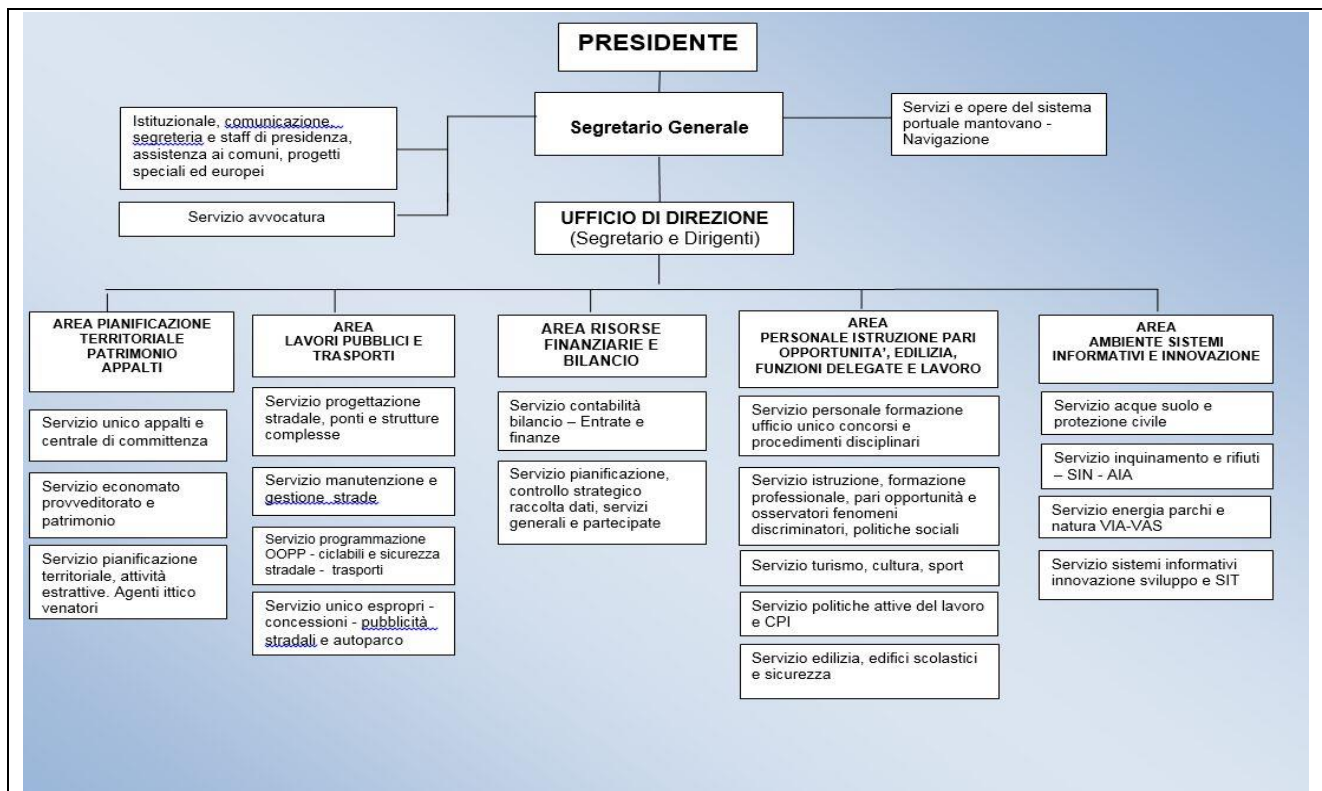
PRESIDENTE

Istituzionale, comunicazione, segreteria e staff di presidenza, assistenza ai comuni, progetti speciali ed europei

Segretario Generale

Servizi e opere del sistema portuale mantovano - Navigazione

Servizio avvocatura

UFFICIO DI DIREZIONE
(Segretario e Dirigenti)

AREA PIANIFICAZIONE TERRITORIALE PATRIMONIO APPALTI

Servizio unico appalti e centrale di committenza

Servizio economato provveditorato e patrimonio

Servizio pianificazione territoriale, attività estrattive. Agenti ittico venatori

AREA
LAVORI PUBBLICI E TRASPORTI

Servizio progettazione stradale, ponti e strutture complesse

Servizio manutenzione e gestione strade

Servizio programmazione OOPP - ciclabili e sicurezza stradale - trasporti

Servizio unico espropri - concessioni - pubblicità stradali e autoparco

AREA RISORSE FINANZIARIE E BILANCIO

Servizio contabilità bilancio – Entrate e finanze

Servizio pianificazione, controllo strategico raccolta dati, servizi generali e partecipate

AREA
PERSONALE ISTRUZIONE PARI OPPORTUNITA', EDILIZIA, FUNZIONI DELEGATE E LAVORO

Servizio personale formazione ufficio unico concorsi e procedimenti disciplinari

Servizio istruzione, formazione professionale, pari opportunità e osservatori fenomeni discriminatori, politiche sociali

Servizio turismo, cultura, sport

Servizio politiche attive del lavoro e CPI

Servizio edilizia, edifici scolastici e sicurezza

AREA
AMBIENTE SISTEMI INFORMATIVI E INNOVAZIONE

Servizio acque suolo e protezione civile

Servizio inquinamento e rifiuti – SIN - AIA

Servizio energia parchi e natura VIA-VAS

Servizio sistemi informativi innovazione sviluppo e SIT